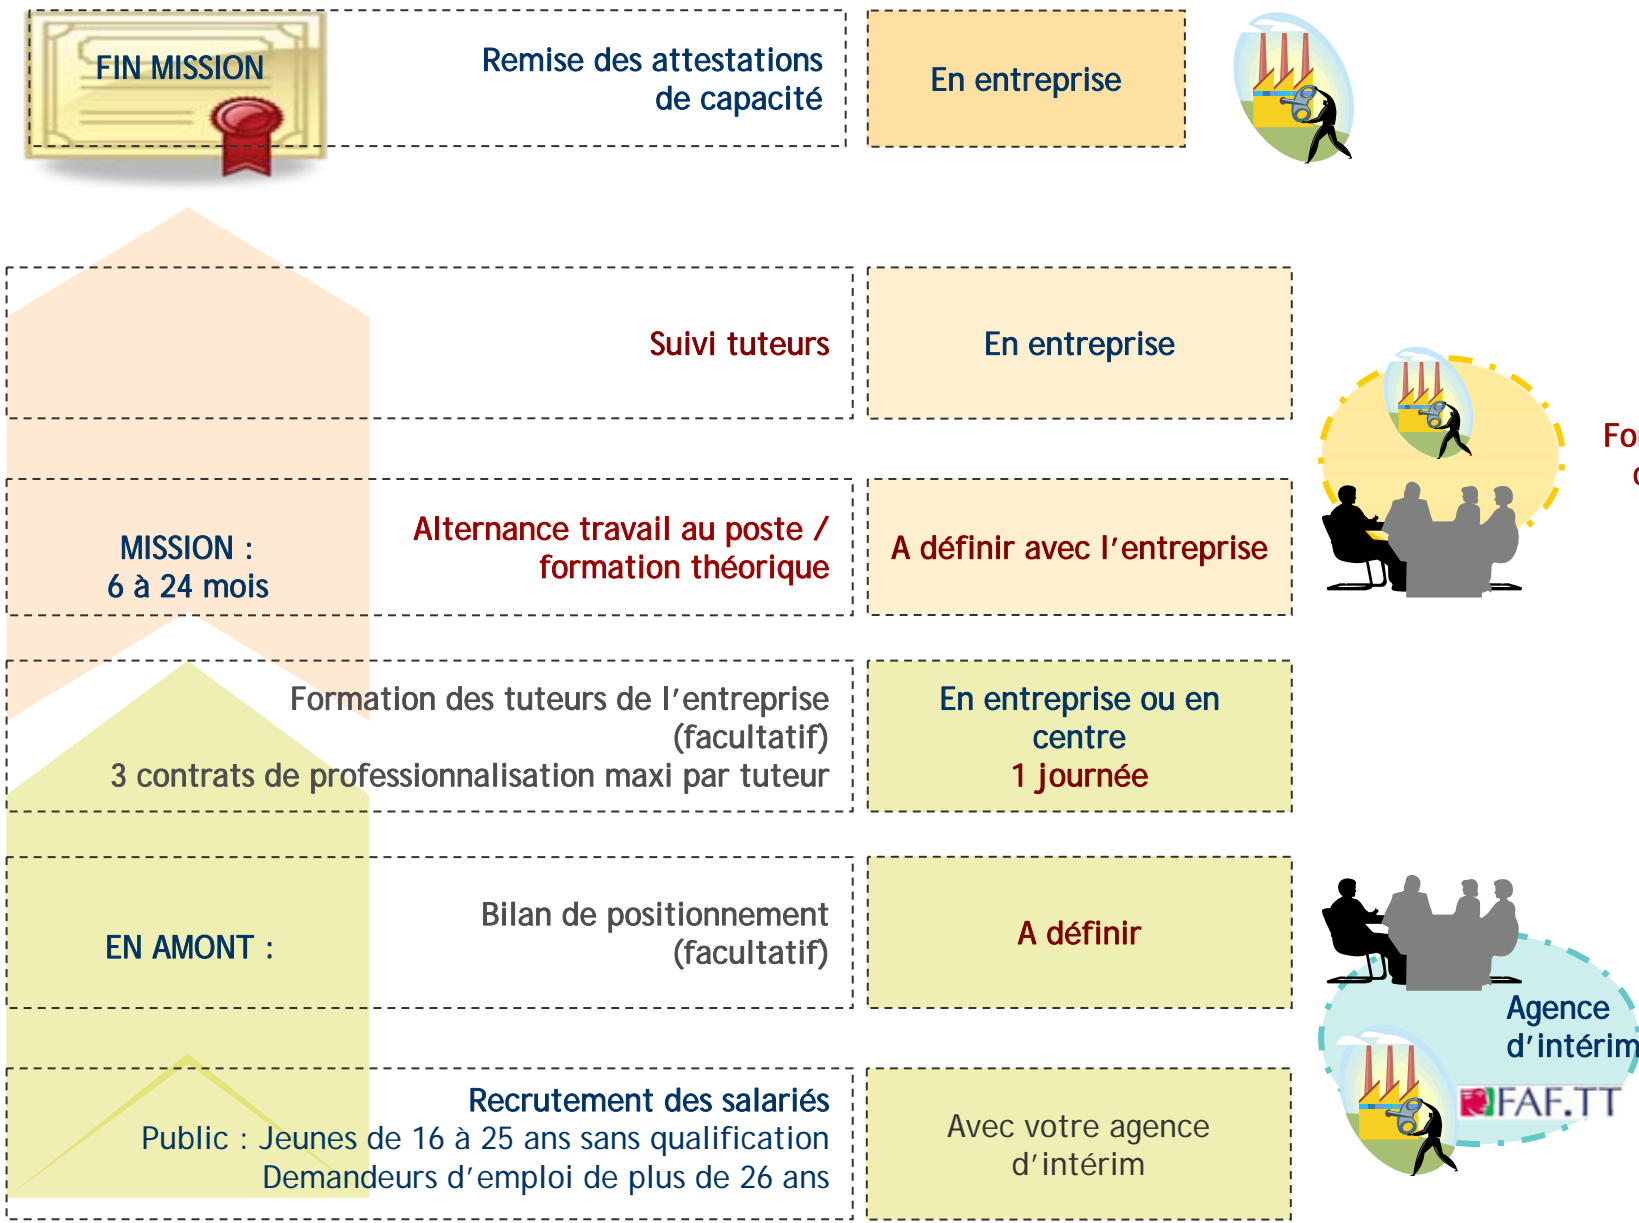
FIN MISSION

Remise des attestations de capacité

En entreprise

Suivi tuteurs

En entreprise

Fo
(

MISSION :
6 à 24 mois

Alternance travail au poste / formation théorique

A définir avec l'entreprise

Formation des tuteurs de l'entreprise (facultatif)
3 contrats de professionnalisation maxi par tuteur

En entreprise ou en centre
1 journée

EN AMONT :

Bilan de positionnement (facultatif)

A définir

Agence d'intérim

FAF.TT

Recrutement des salariés
Public : Jeunes de 16 à 25 ans sans qualification
Demandeurs d'emploi de plus de 26 ans

Avec votre agence d'intérim